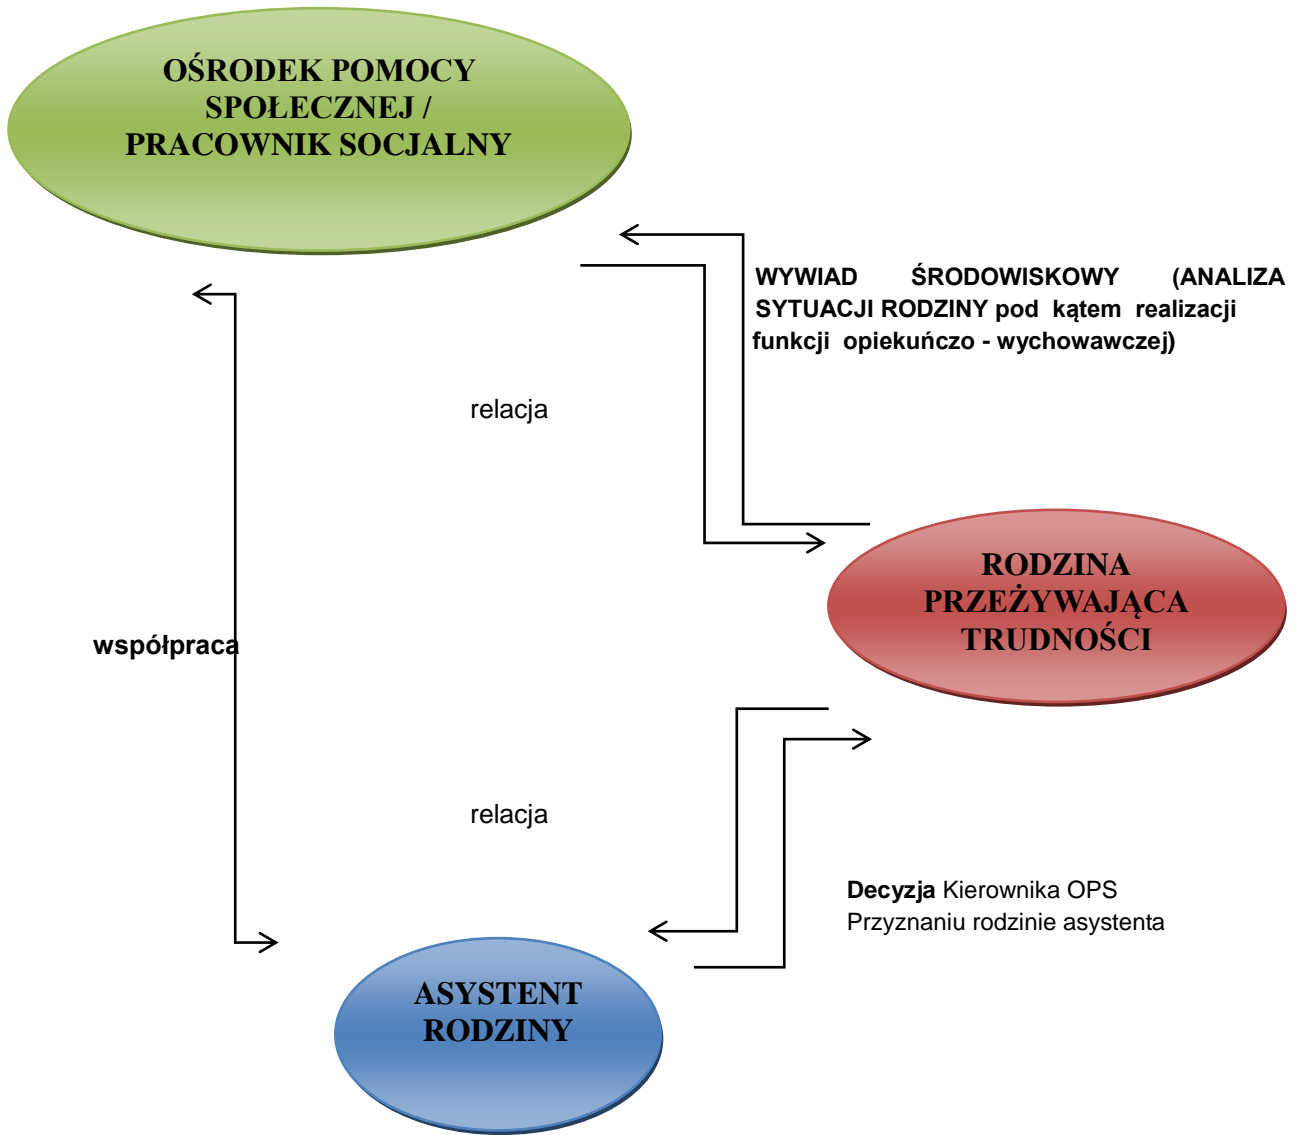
OŚRODEK POMOCY SPOŁECZNEJ / PRACOWNIK SOCJALNY

WYWIAD ŚRODOWISKOWY (ANALIZA SYTUACJI RODZINY pod kątem realizacji funkcji opiekuńczo - wychowawczej)

relacja

RODZINA PRZEŻYWAJĄCA TRUDNOŚCI

współpraca

relacja

Decyzja Kierownika OPS Przyznaniu rodzinie asystenta

ASYSTENT RODZINY